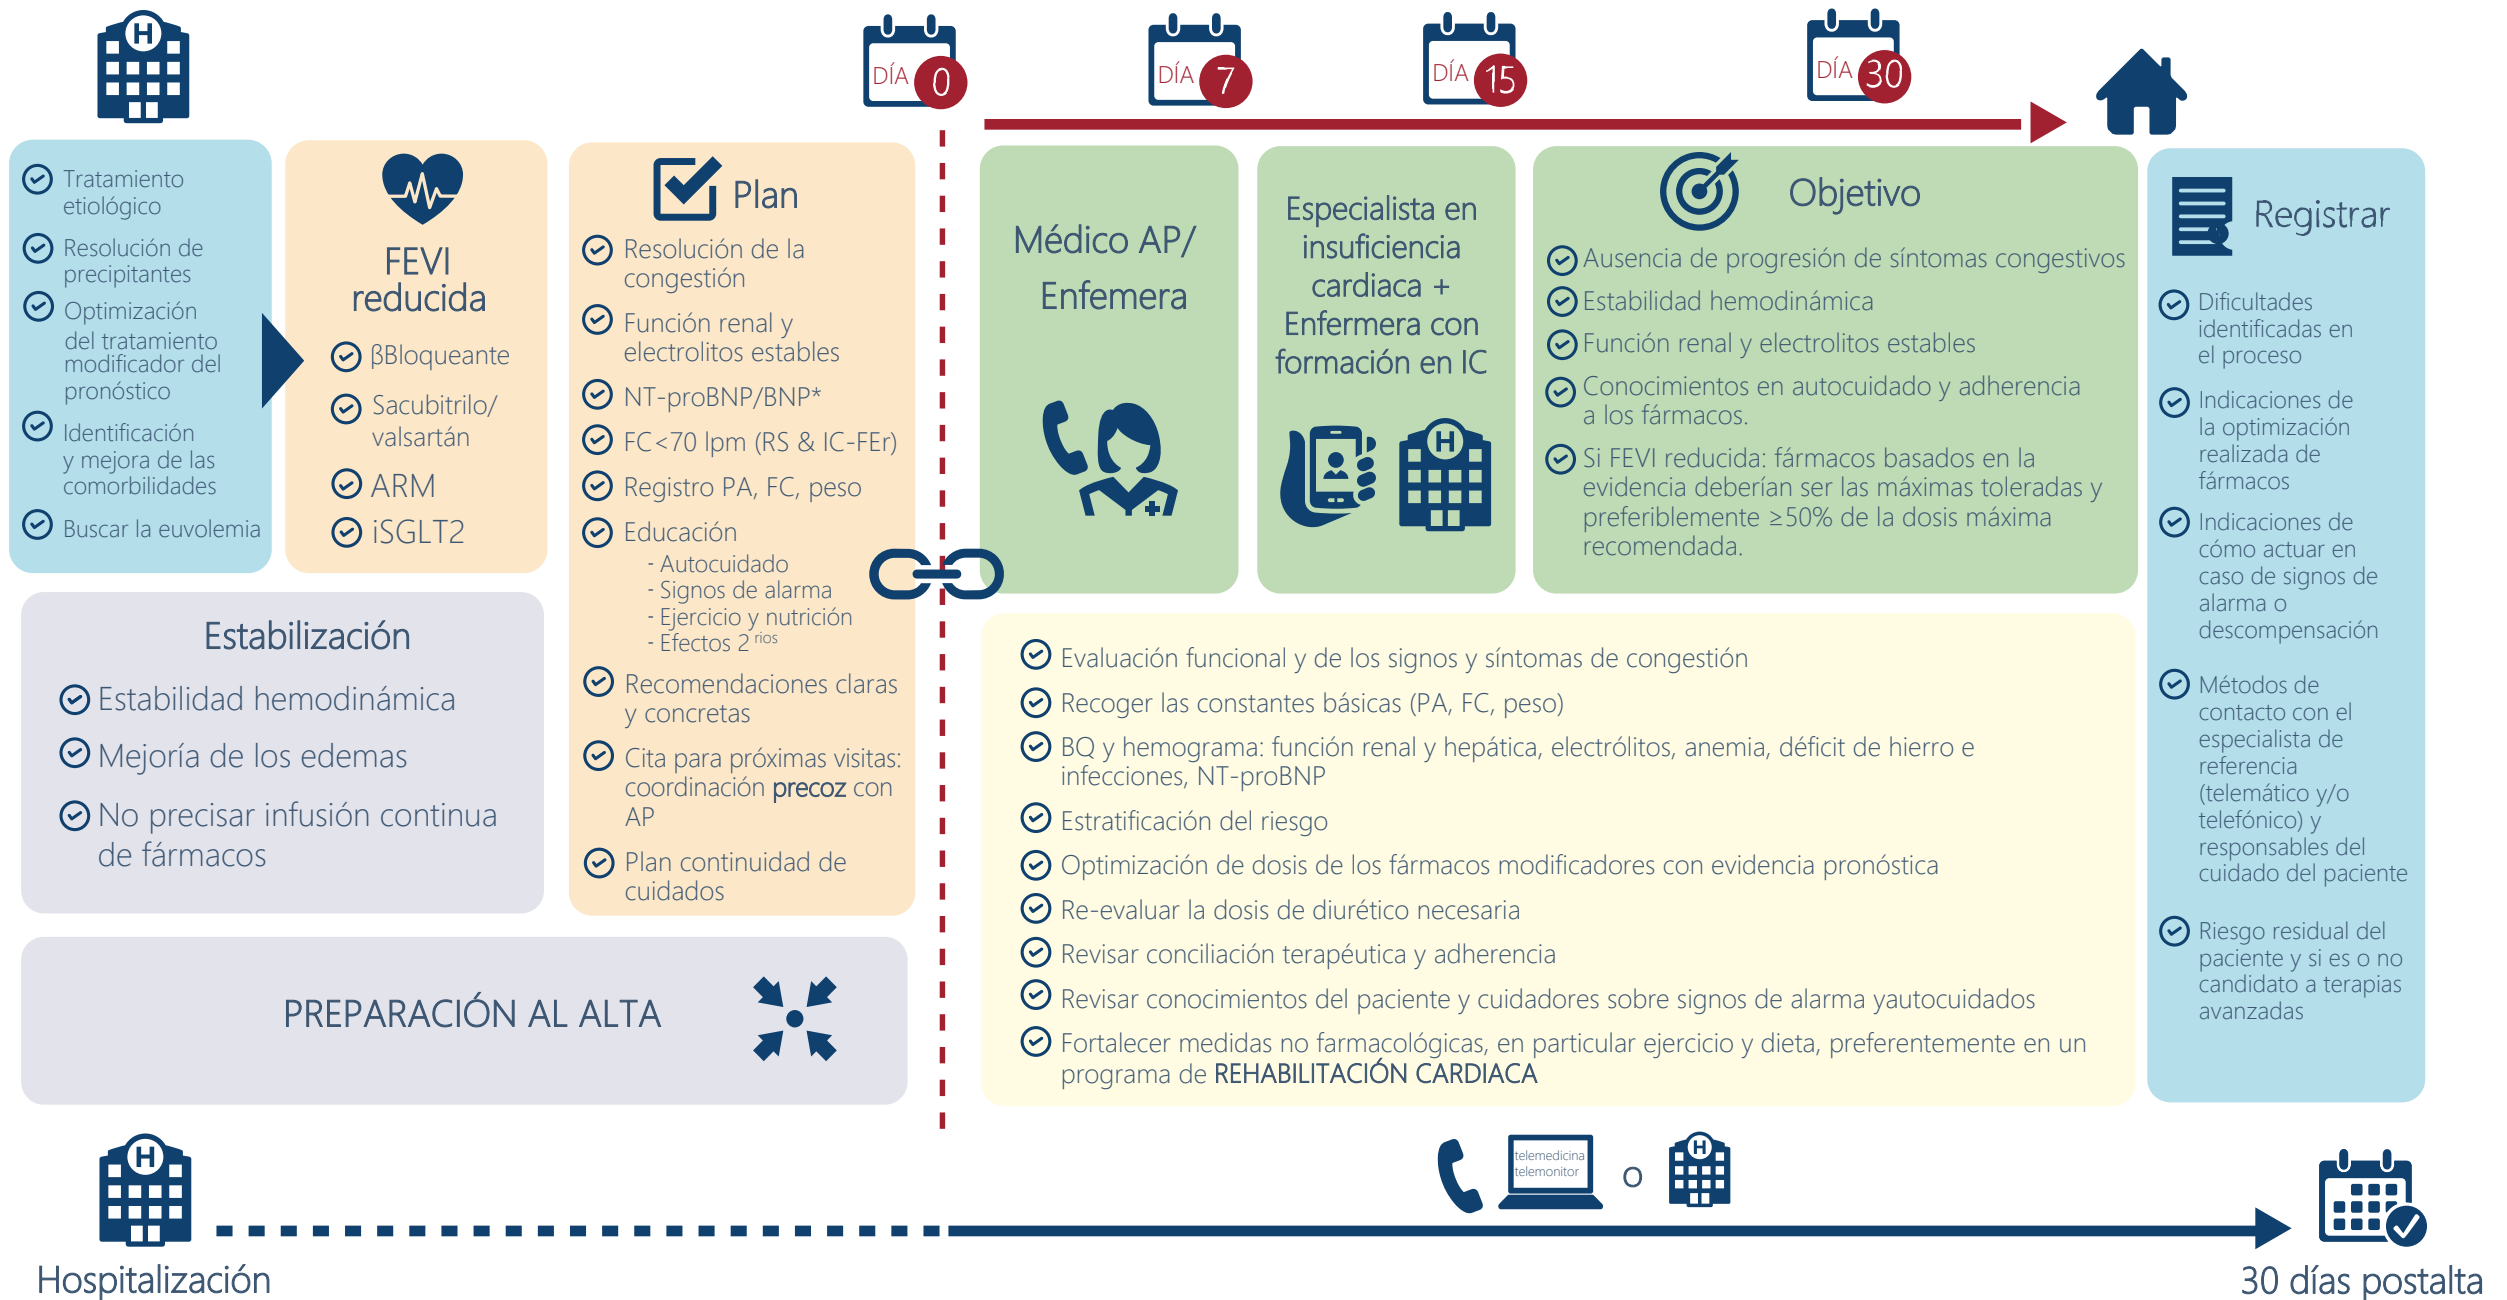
DÍA 0
DÍA 7
DÍA 15
DÍA 30

Tratamiento etiológico
Resolución de precipitantes
Optimización del tratamiento modificador del pronóstico
Identificación y mejora de las comorbilidades
Buscar la euvolemia

FEVI reducida
βBloqueante
Sacubitrilo/ valsartán
ARM
iSGLT2

Plan
Resolución de la congestión
Función renal y electrolitos estables
NT-proBNP/BNP*
FC<70 lpm (RS & IC-FEr)
Registro PA, FC, peso
Educación
- Autocuidado
- Signos de alarma
- Ejercicio y nutrición
- Efectos 2 rios
Recomendaciones claras y concretas
Cita para próximas visitas: coordinación precoz con AP
Plan continuidad de cuidados

Médico AP/ Enfemera

Especialista en insuficiencia cardiaca + Enfermera con formación en IC

Objetivo
Ausencia de progresión de síntomas congestivos
Estabilidad hemodinámica
Función renal y electrolitos estables
Conocimientos en autocuidado y adherencia a los fármacos.
Si FEVI reducida: fármacos basados en la evidencia deberían ser las máximas toleradas y preferiblemente ≥50% de la dosis máxima recomendada.

Registrar
Dificultades identificadas en el proceso
Indicaciones de la optimización realizada de fármacos
Indicaciones de cómo actuar en caso de signos de alarma o descompensación
Métodos de contacto con el especialista de referencia (telemático y/o telefónico) y responsables del cuidado del paciente
Riesgo residual del paciente y si es o no candidato a terapias avanzadas

Estabilización
Estabilidad hemodinámica
Mejoría de los edemas
No precisar infusión continua de fármacos

Evaluación funcional y de los signos y síntomas de congestión
Recoger las constantes básicas (PA, FC, peso)
BQ y hemograma: función renal y hepática, electrólitos, anemia, déficit de hierro e infecciones, NT-proBNP
Estratificación del riesgo
Optimización de dosis de los fármacos modificadores con evidencia pronóstica
Re-evaluar la dosis de diurético necesaria
Revisar conciliación terapéutica y adherencia
Revisar conocimientos del paciente y cuidadores sobre signos de alarma yautocuidados
Fortalecer medidas no farmacológicas, en particular ejercicio y dieta, preferentemente en un programa de REHABILITACIÓN CARDIACA

PREPARACIÓN AL ALTA

telemedicina telemonitor
o

Hospitalización
30 días postalta